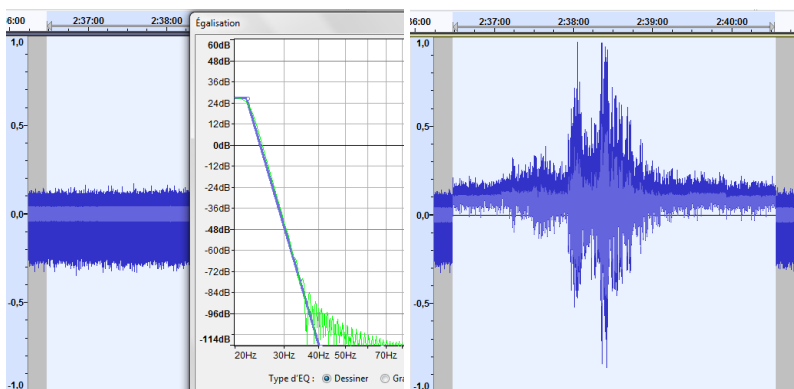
6:00
2:37:00
2:38:00
1,0
0,5
0,0
-0,5
-1,0

Égalisation
60dB
48dB
36dB
24dB
12dB
0dB
-12dB
-24dB
-36dB
-48dB
-60dB
-72dB
-84dB
-96dB
-114dB
20Hz
30Hz
40Hz
50Hz
70Hz
Type d'EQ :
Dessiner
Gra

36:00
2:37:00
2:38:00
2:39:00
2:40:00
1,0
0,5
0,0
-0,5
-1,0